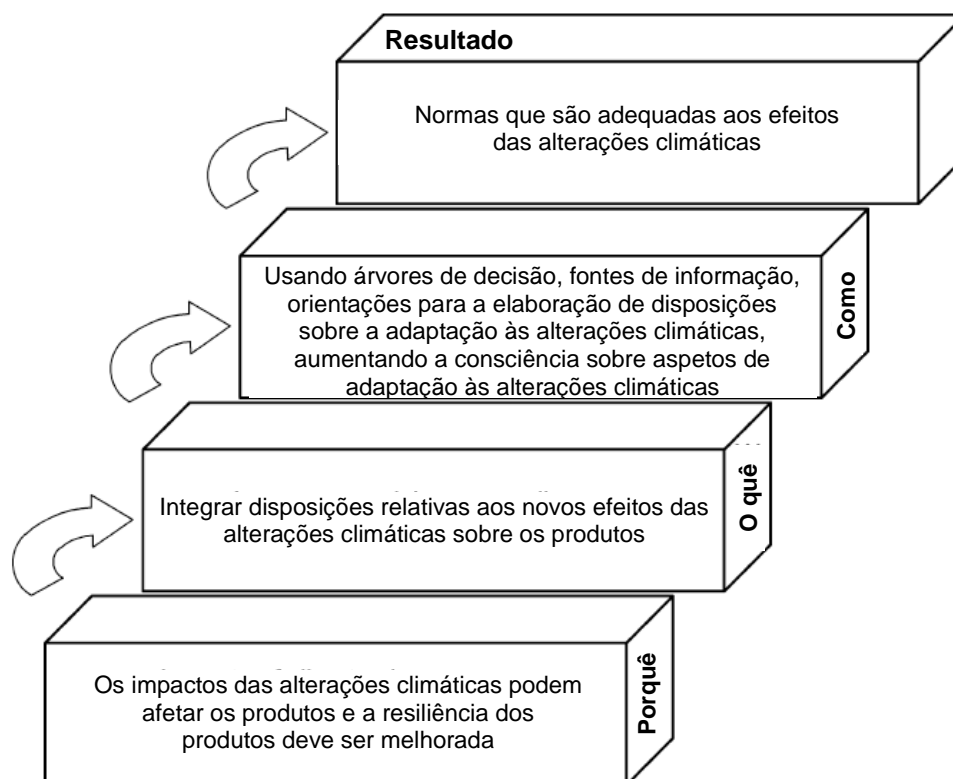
Resultado

Normas que são adequadas aos efeitos das alterações climáticas

Usando árvores de decisão, fontes de informação, orientações para a elaboração de disposições sobre a adaptação às alterações climáticas, aumentando a consciência sobre aspetos de adaptação às alterações climáticas

Como

Integrar disposições relativas aos novos efeitos das alterações climáticas sobre os produtos

O quê

Os impactos das alterações climáticas podem afetar os produtos e a resiliência dos produtos deve ser melhorada

Porquê